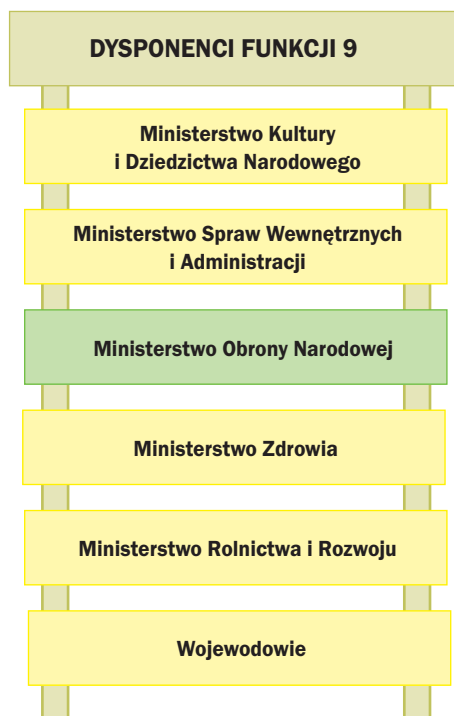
DYSPONENCI FUNKCJI 9

Ministerstwo Kultury i Dziedzictwa Narodowego

Ministerstwo Spraw Wewnętrznych i Administracji

Ministerstwo Obrony Narodowej

Ministerstwo Zdrowia

Ministerstwo Rolnictwa i Rozwoju

Wojewodowie